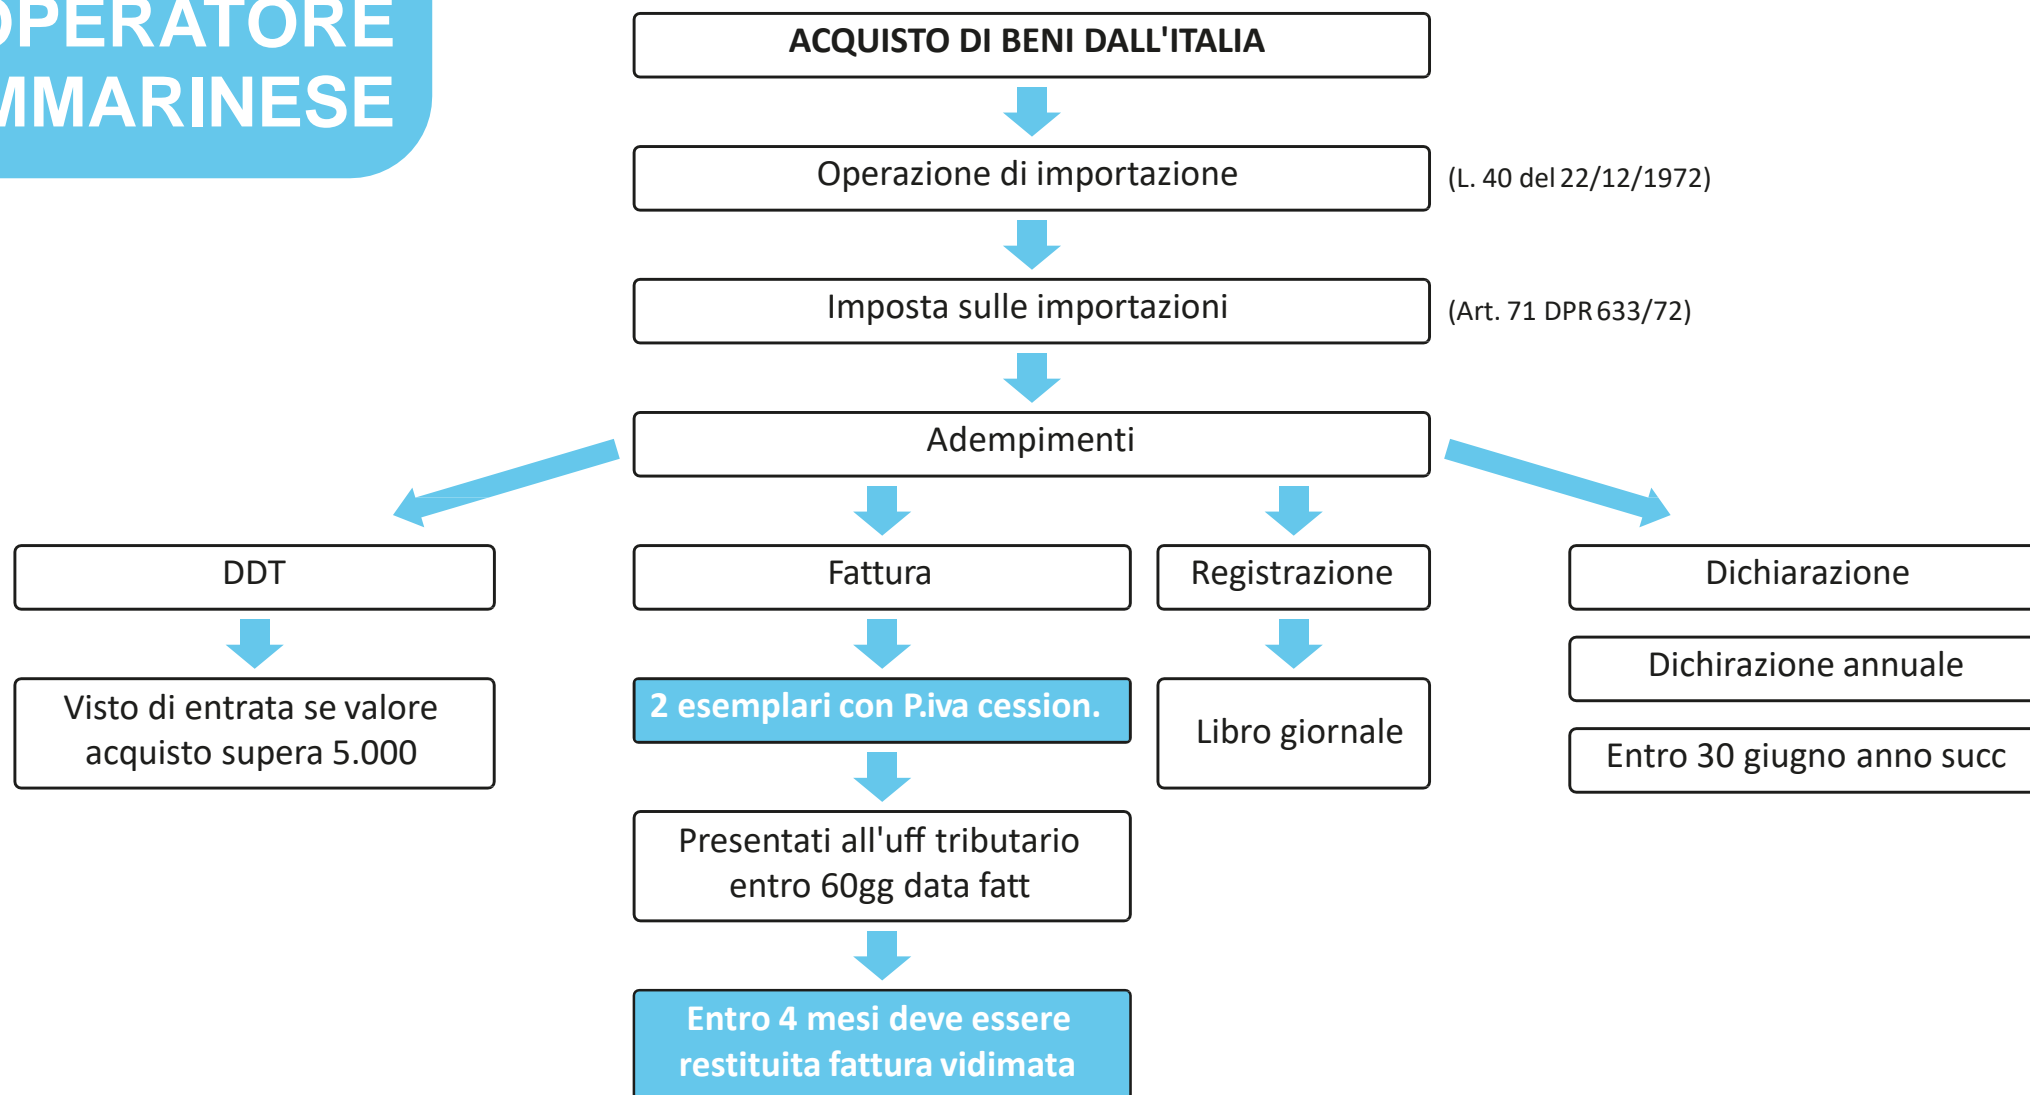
PERATORE
MMARINESE

ACQUISTO DI BENI DALL'ITALIA

Operazione di importazione

(L. 40 del 22/12/1972)

Imposta sulle importazioni

(Art. 71 DPR 633/72)

Adempimenti

DDT

Visto di entrata se valore acquisto supera 5.000

Fattura

2 esemplari con P.iva cession.

Presentati all'uff tributario entro 60gg data fatt

Entro 4 mesi deve essere restituita fattura vidimata

Registrazione

Libro giornale

Dichiarazione

Dichirazione annuale

Entro 30 giugno anno succ